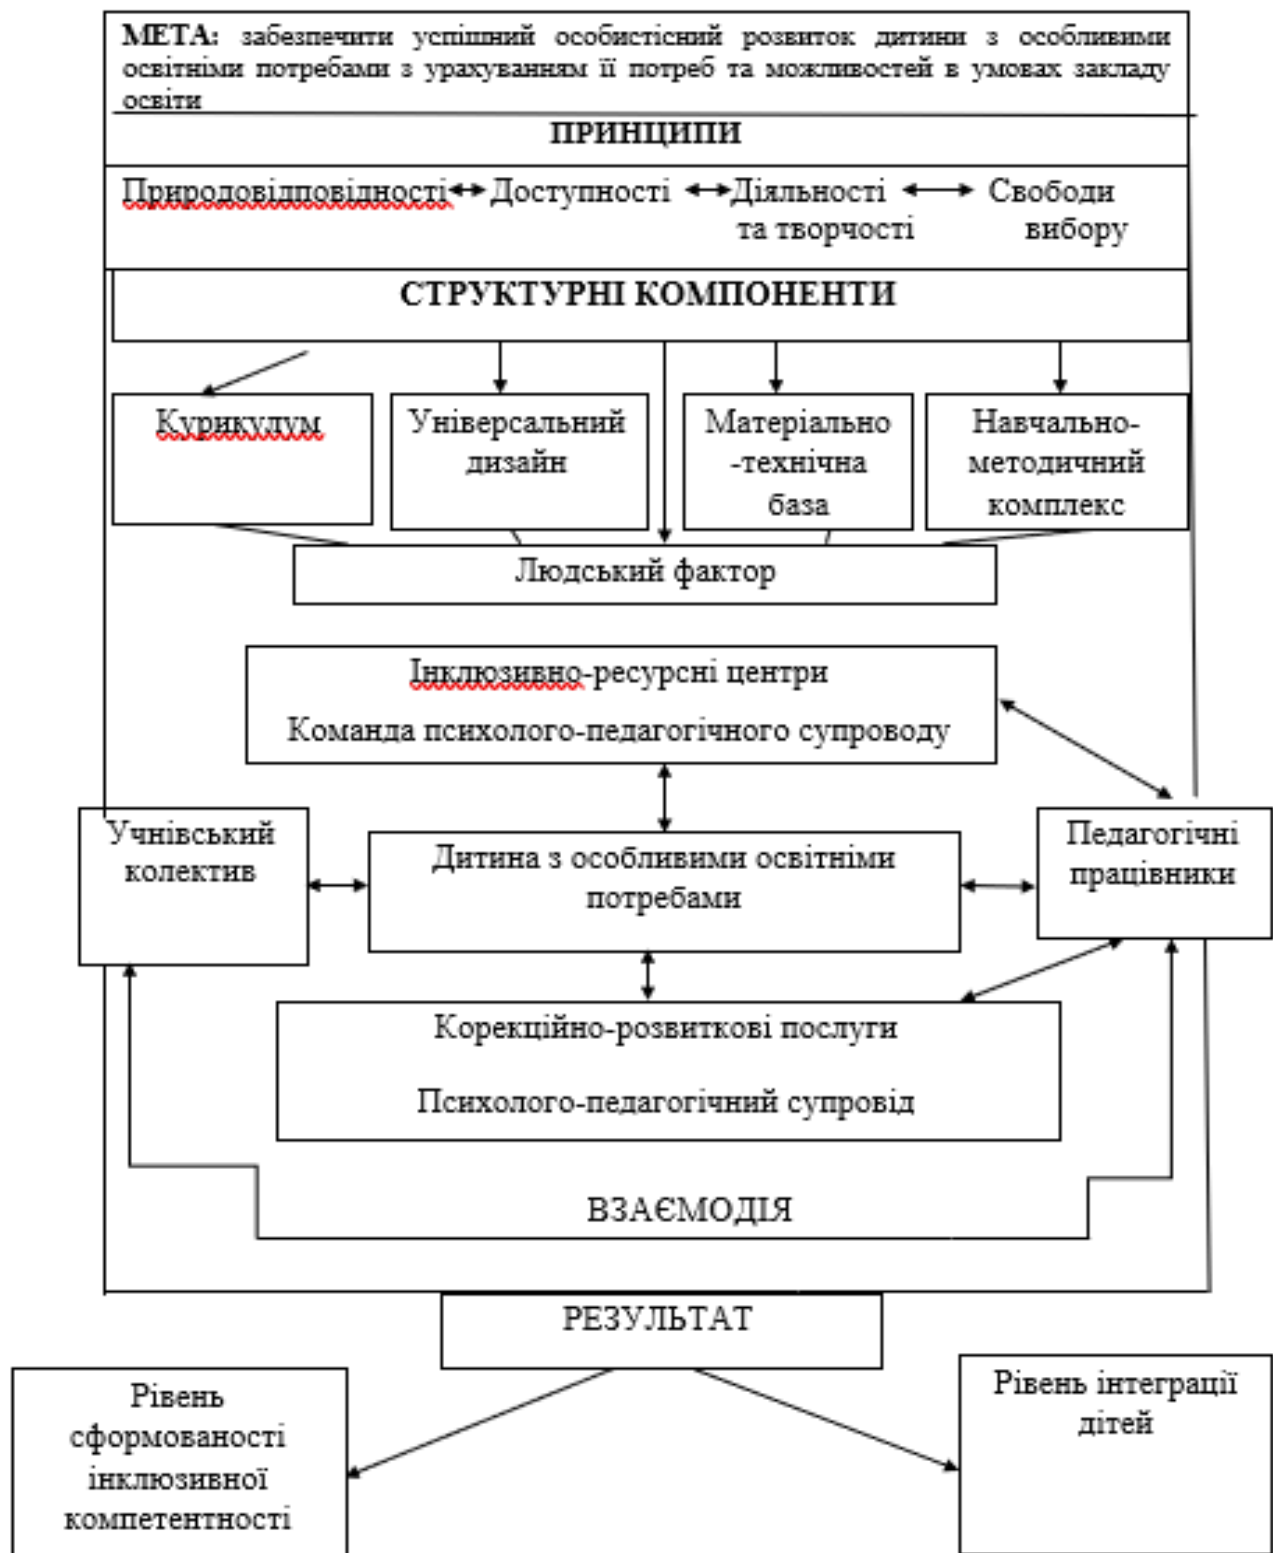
МЕТА: забезпечити успішний особистісний розвиток дитини з особливими освітніми потребами з урахуванням її потреб та можливостей в умовах закладу освіти

ПРИНЦИПИ

Природовідповідності ↔ Доступності ↔ Діяльності та творчості ↔ Свободи вибору

СТРУКТУРНІ КОМПОНЕНТИ

Курикулум

Універсальний дизайн

Матеріально -технічна база

Навчально-методичний комплекс

Людський фактор

Інклюзивно-ресурсні центри

Команда психолого-педагогічного супроводу

Учнівський колектив

Дитина з особливими освітніми потребами

Педагогічні працівники

Корекційно-розвиткові послуги

Психолого-педагогічний супровід

ВЗАЄМОДІЯ

РЕЗУЛЬТАТ

Рівень сформованості інклюзивної компетентності

Рівень інтеграції дітей